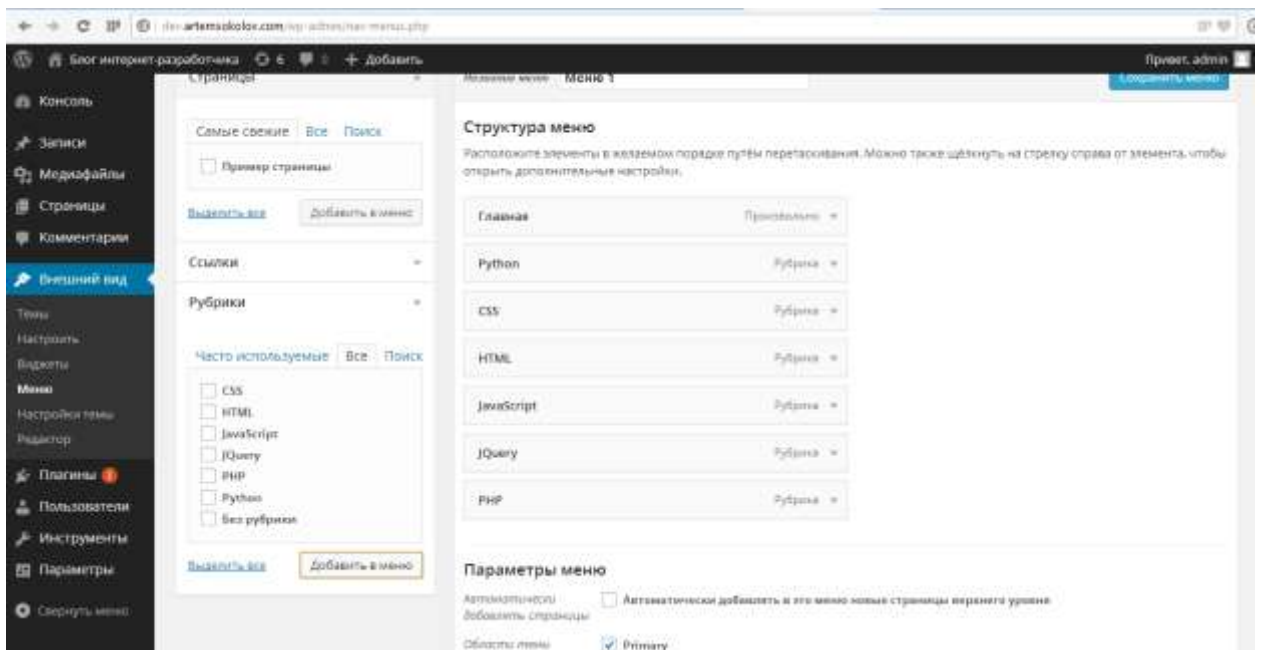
dev.artemsokolov.com/wp-admin/nav-menus.php

Блог интернет-разработчика 6 0 + Добавить
Привет, admin

Консоль
Записи
Медиафайлы
Страницы
Комментарии
Внешний вид
Темы
Настроить
Виджеты
Меню
Настройки темы
Редактор
Плагины
Пользователи
Инструменты
Параметры
Свернуть меню

Страницы
Самые свежие Все Поиск
Пример страницы
Выделить все
Добавить в меню

Ссылки

Рубрики
Часто используемые Все Поиск
CSS
HTML
JavaScript
JQuery
PHP
Python
Без рубрики
Выделить все
Добавить в меню

Название меню Меню 1
Сохранить меню

Структура меню
Расположите элементы в желаемом порядке путём перетаскивания. Можно также щёлкнуть на стрелку справа от элемента, чтобы открыть дополнительные настройки.

Главная Произвольно
Python Рубрика
CSS Рубрика
HTML Рубрика
JavaScript Рубрика
JQuery Рубрика
PHP Рубрика

Параметры меню
Автоматически добавлять страницы
Автоматически добавлять в это меню новые страницы верхнего уровня
Области меню
Primary